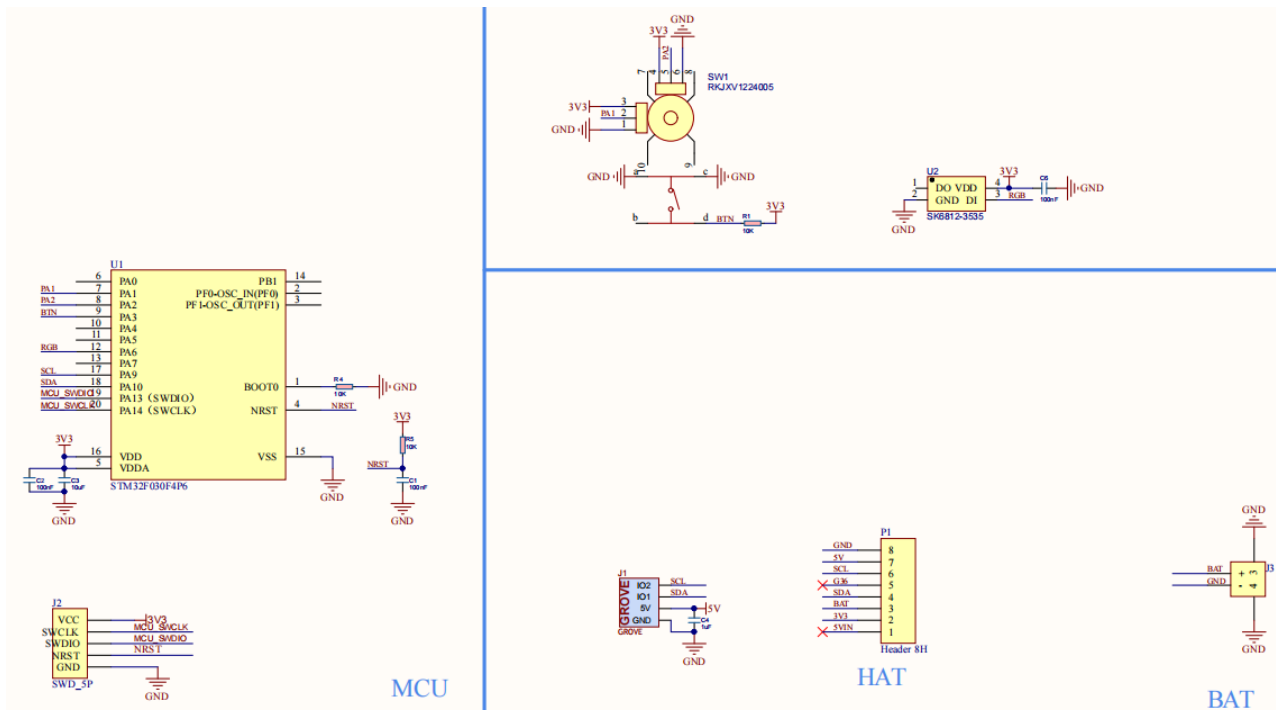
GND
3V3
PA2
7 4 5 6 8
SW1
RKJXV1224005
3V3 3
PA1 2
GND 1
a 10
9
GND a
c GND
b
d BTN R1 10K 3V3

U2
1 DO VDD 4
2 GND DI 3
SK6812-3535
3V3
C6 100nF
GND
RGB
GND

U1
6 PA0
7 PA1
8 PA2
9 PA3
10 PA4
11 PA5
12 PA6
13 PA7
17 PA9
18 PA10
19 PA13 (SWDIO)
20 PA14 (SWCLK)
PA1
PA2
BTN
RGB
SCL
SDA
MCU_SWDIO
MCU_SWCLK
PB1 14
PF0-OSC_IN(PF0) 2
PF1-OSC_OUT(PF1) 3
BOOT0 1
R4 10K
GND
NRST 4
NRST
3V3
R5 10K
NRST
C1 100nF
GND
3V3
16 VDD
5 VDDA
VSS 15
C2 100nF
C3 10uF
GND
STM32F030F4P6
GND

J2
VCC
SWCLK
SWDIO
NRST
GND
SWD_5P
3V3
MCU_SWCLK
MCU_SWDIO
NRST
GND

MCU

J1
GROVE
IO2
IO1
5V
GND
GROVE
SCL
SDA
5V
C4 1uF
GND

P1
GND 8
5V 7
SCL 6
G36 5
SDA 4
BAT 3
3V3 2
5VIN 1
Header 8H

HAT

GND
BAT
GND
+ 4
- 3
J3
GND

BAT